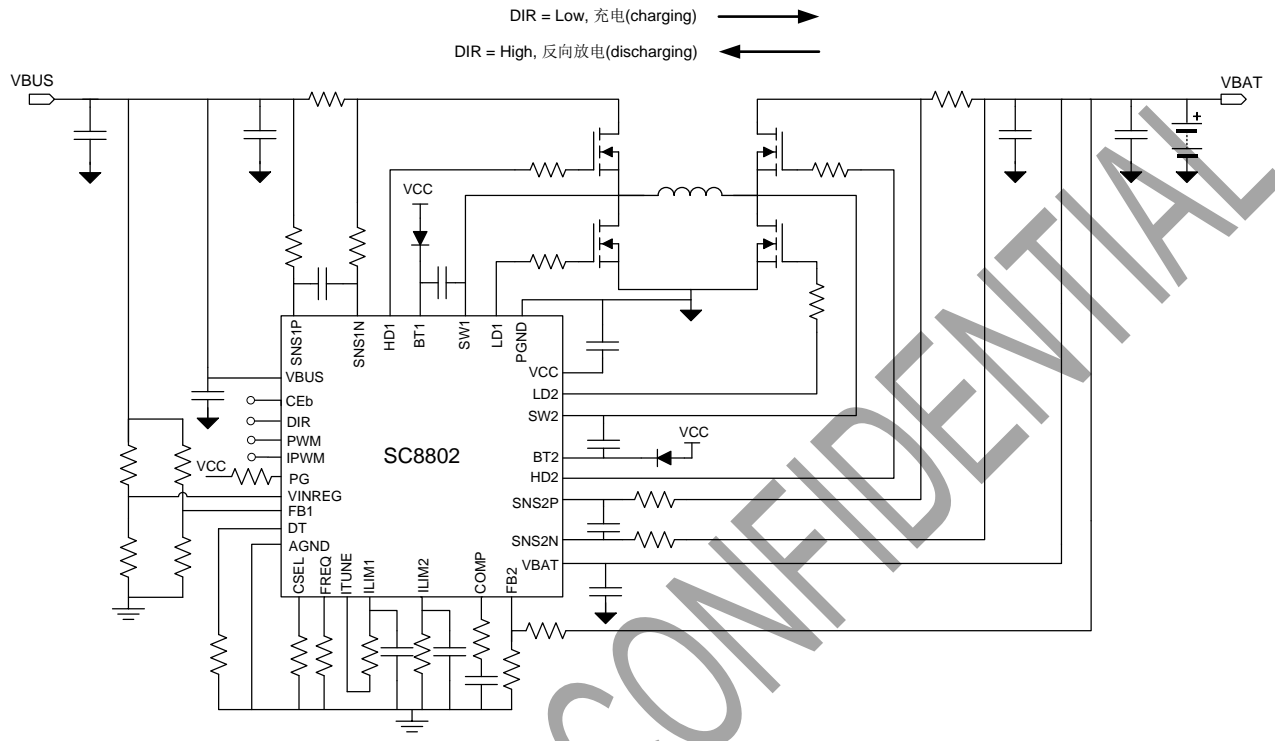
DIR = Low, 充电(charging)

DIR = High, 反向放电(discharging)

VBUS

VBAT

VCC

SNS1P
SNS1N
HD1
BT1
SW1
LD1
PGND

VBUS
CEb
DIR
PWM
IPWM
VCC
PG
VINREG
FB1
DT
AGND

SC8802

VCC
LD2
SW2
BT2
VCC
HD2
SNS2P
SNS2N
VBAT

CSEL
FREQ
ITUNE
ILIM1
ILIM2
COMP
FB2

CONFIDENTIAL